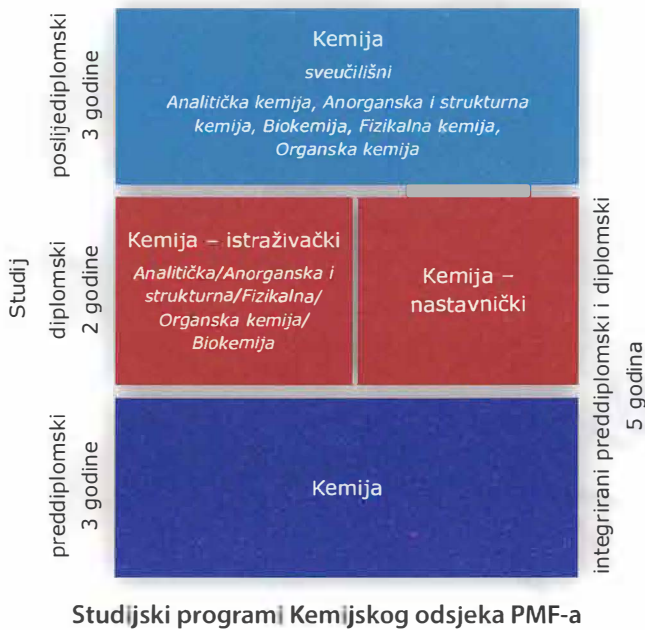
poslijediplomski
3 godine

Kemija
sveučilišni
Analitička kemija, Anorganska i strukturna kemija, Biokemija, Fizikalna kemija, Organska kemija

Studij

diplomski
2 godine

Kemija – istraživački
Analitička/Anorganska i strukturna/Fizikalna/ Organska kemija/ Biokemija

Kemija – nastavnički

integrirani preddiplomski i diplomski
5 godina

preddiplomski
3 godine

Kemija

Studijski programi Kemijskog odsjeka PMF-a